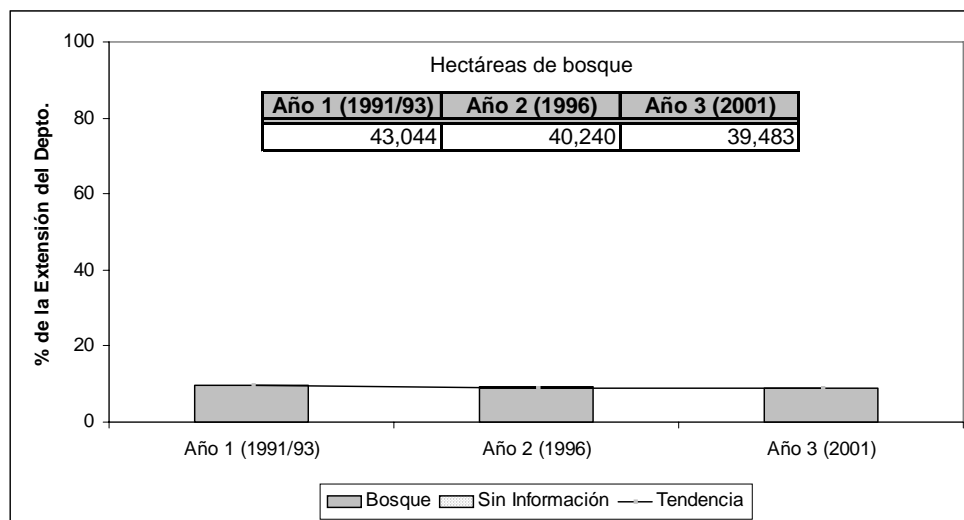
100
80
60
40
20
0

% de la Extensión del Depto.

Hectáreas de bosque

| Año 1 (1991/93) | Año 2 (1996) | Año 3 (2001) |
|---|---|---|
| 43,044 | 40,240 | 39,483 |

Año 1 (1991/93)
Año 2 (1996)
Año 3 (2001)

Bosque
Sin Información
Tendencia